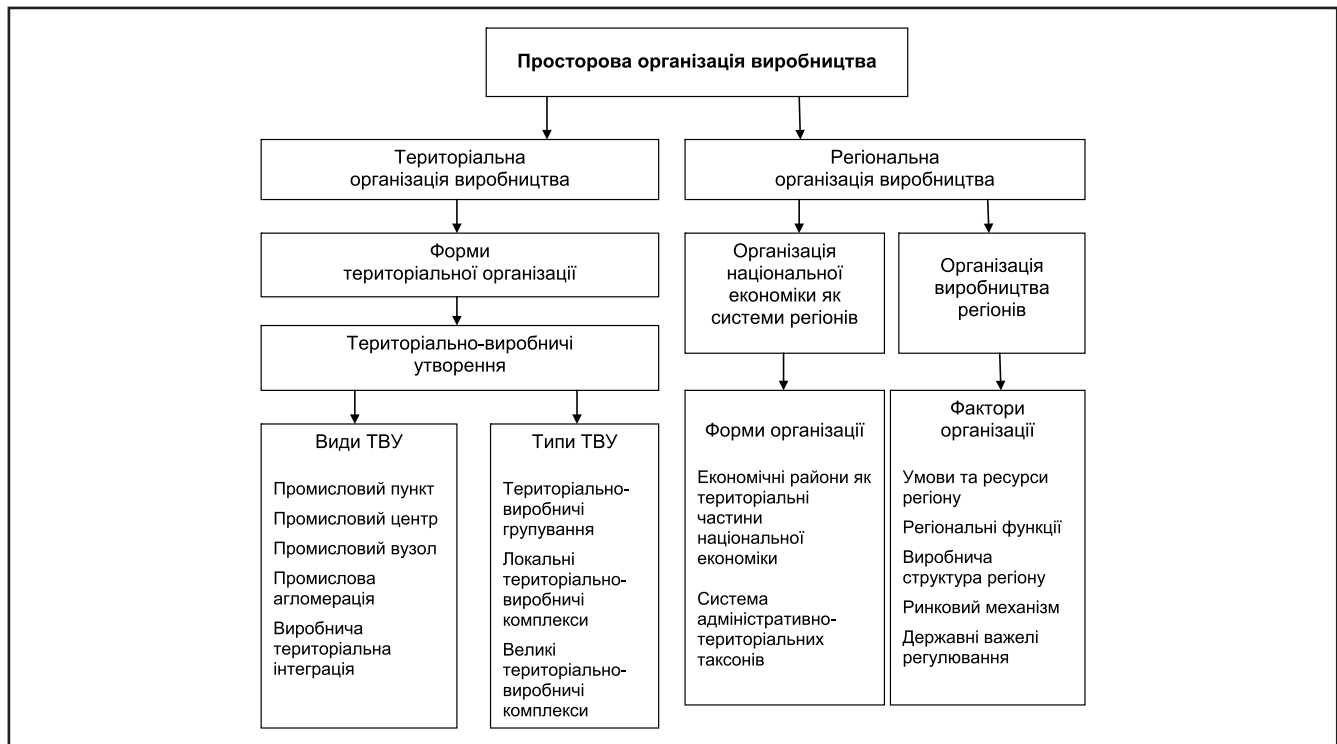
Просторова організація виробництва

Територіальна організація виробництва

Форми територіальної організації

Територіально-виробничі утворення

Види ТВУ

Промисловий пункт

Промисловий центр

Промисловий вузол

Промислова агломерація

Виробнича територіальна інтеграція

Типи ТВУ

Територіально-виробничі групування

Локальні територіально-виробничі комплекси

Великі територіально-виробничі комплекси

Регіональна організація виробництва

Організація національної економіки як системи регіонів

Форми організації

Економічні райони як територіальні частини національної економіки

Система адміністративно-територіальних таксонів

Організація виробництва регіонів

Фактори організації

Умови та ресурси регіону

Регіональні функції

Виробнича структура регіону

Ринковий механізм

Державні важелі регулювання